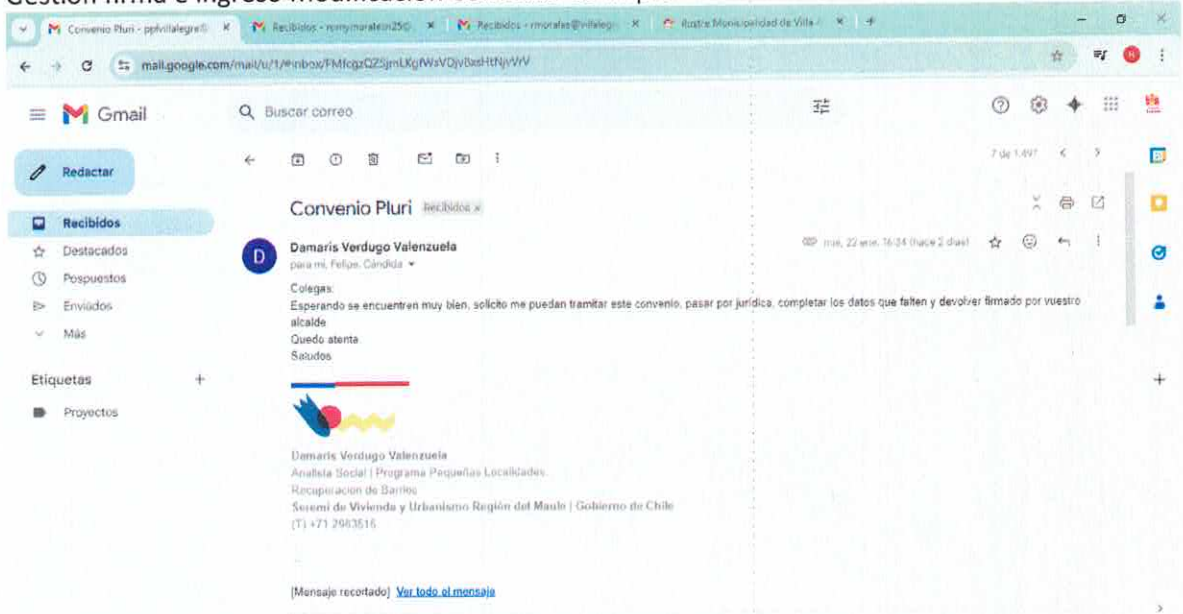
Gestión firma e ingreso modificación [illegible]

Convenio Pluri - pplvillalegre@ ×
Recibidos - romymoralesn25@ ×
Recibidos - rmorales@villalegr ×
Ilustre Municipalidad de Villa ×
+

mail.google.com/mail/u/1/#inbox/FMfcgzQZSjmLKgfWsVDjvBxsHtNjvWV

Gmail
Buscar correo

Redactar
Recibidos
Destacados
Pospuestos
Enviados
Más

Etiquetas +
Proyectos

7 de 1.497

Convenio Pluri Recibidos ×

Damaris Verdugo Valenzuela
para mí, Felipe, Cándida
mié, 22 ene, 16:34 (hace 2 días)

Colegas:
Esperando se encuentren muy bien, solicito me puedan tramitar este convenio, pasar por jurídica, completar los datos que falten y devolver firmado por vuestro alcalde
Quedo atenta
Saludos

Damaris Verdugo Valenzuela
Analista Social | Programa Pequeñas Localidades
Recuperación de Barrios
Seremi de Vivienda y Urbanismo Región del Maule | Gobierno de Chile
(T) +71 2963516

[Mensaje recortado] Ver todo el mensaje